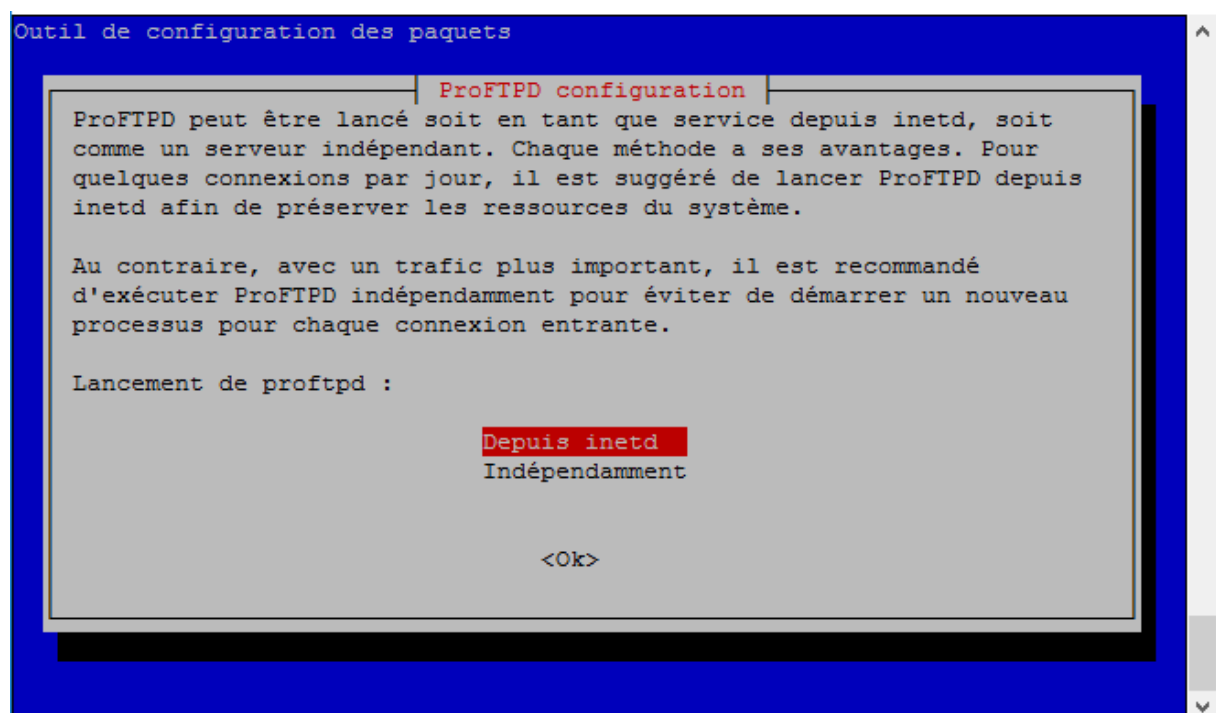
Outil de configuration des paquets

ProFTPD configuration

ProFTPD peut être lancé soit en tant que service depuis inetd, soit comme un serveur indépendant. Chaque méthode a ses avantages. Pour quelques connexions par jour, il est suggéré de lancer ProFTPD depuis inetd afin de préserver les ressources du système.

Au contraire, avec un trafic plus important, il est recommandé d'exécuter ProFTPD indépendamment pour éviter de démarrer un nouveau processus pour chaque connexion entrante.

Lancement de proftpd :

Depuis inetd
Indépendamment

<Ok>